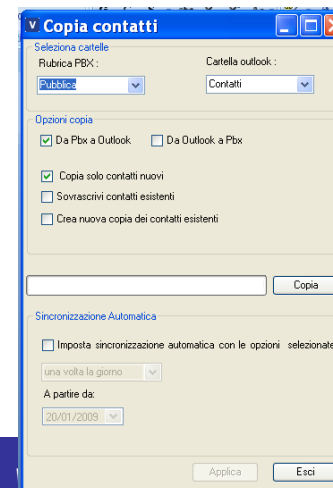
Copia contatti

Seleziona cartelle

Rubrica PBX :

Pubblica

Cartella outlook :

Contatti

Opzioni copia

Da Pbx a Outlook

Da Outlook a Pbx

Copia solo contatti nuovi

Sovrascrivi contatti esistenti

Crea nuova copia dei contatti esistenti

Copia

Sincronizzazione Automatica

Imposta sincronizzazione automatica con le opzioni selezionate

una volta la giorno

A partire da:

20/01/2009

Applica

Esci